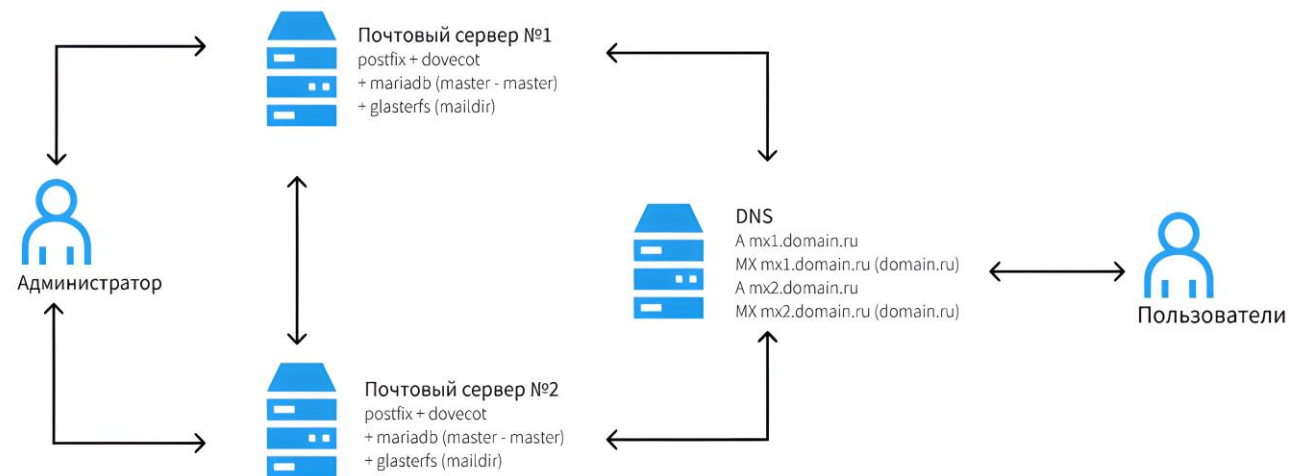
Почтовый сервер №1
postfix + dovecot
+ mariadb (master - master)
+ glasterfs (maildir)

Администратор

DNS
A mx1.domain.ru
MX mx1.domain.ru (domain.ru)
A mx2.domain.ru
MX mx2.domain.ru (domain.ru)

Пользователи

Почтовый сервер №2
postfix + dovecot
+ mariadb (master - master)
+ glasterfs (maildir)